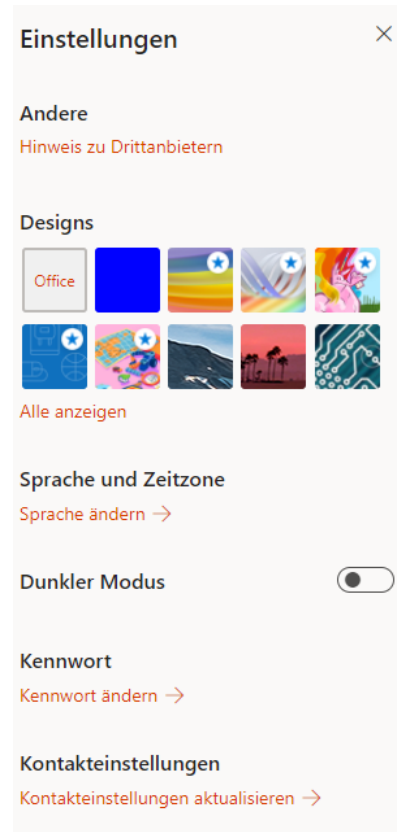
Einstellungen

Andere
Hinweis zu Drittanbietern

Designs
Office

Alle anzeigen

Sprache und Zeitzone
Sprache ändern →

Dunkler Modus

Kennwort
Kennwort ändern →

Kontakteinstellungen
Kontakteinstellungen aktualisieren →